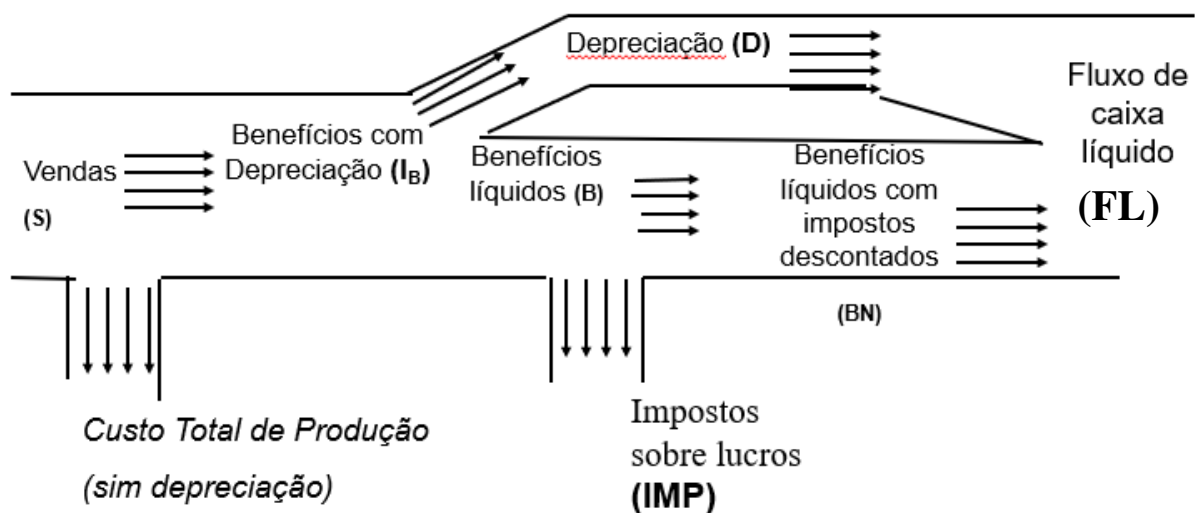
Depreciação (D)

Fluxo de caixa líquido

(FL)

Benefícios com Depreciação ($I_B$)

Vendas

(S)

Benefícios líquidos (B)

Benefícios líquidos com impostos descontados

(BN)

Custo Total de Produção

(sim depreciação)

Impostos sobre lucros

(IMP)